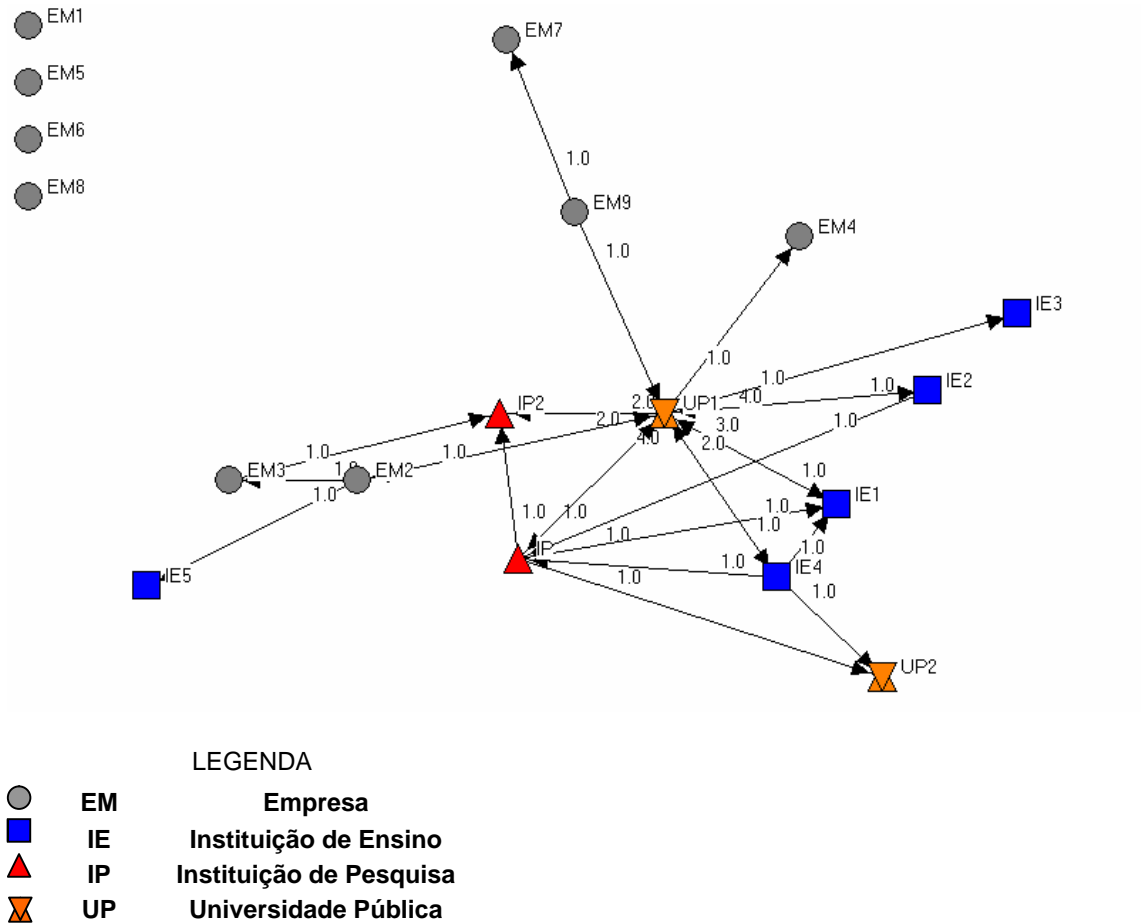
EM1
EM5
EM6
EM8
EM7
1.0
EM9
1.0
EM4
IE3
1.0
1.0
1.0
IE2
IP2
2.0
UP1
4.0
2.0
3.0
1.0
4.0
2.0
1.0
1.0
EM3
1.0
EM2
1.0
1.0
IE1
1.0
1.0
1.0
1.0
1.0
IP
1.0
IE5
1.0
1.0
IE4
1.0
1.0
UP2

LEGENDA

| | | |
|---|---|---|
| | EM | Empresa |
| | IE | Instituição de Ensino |
| | IP | Instituição de Pesquisa |
| | UP | Universidade Pública |